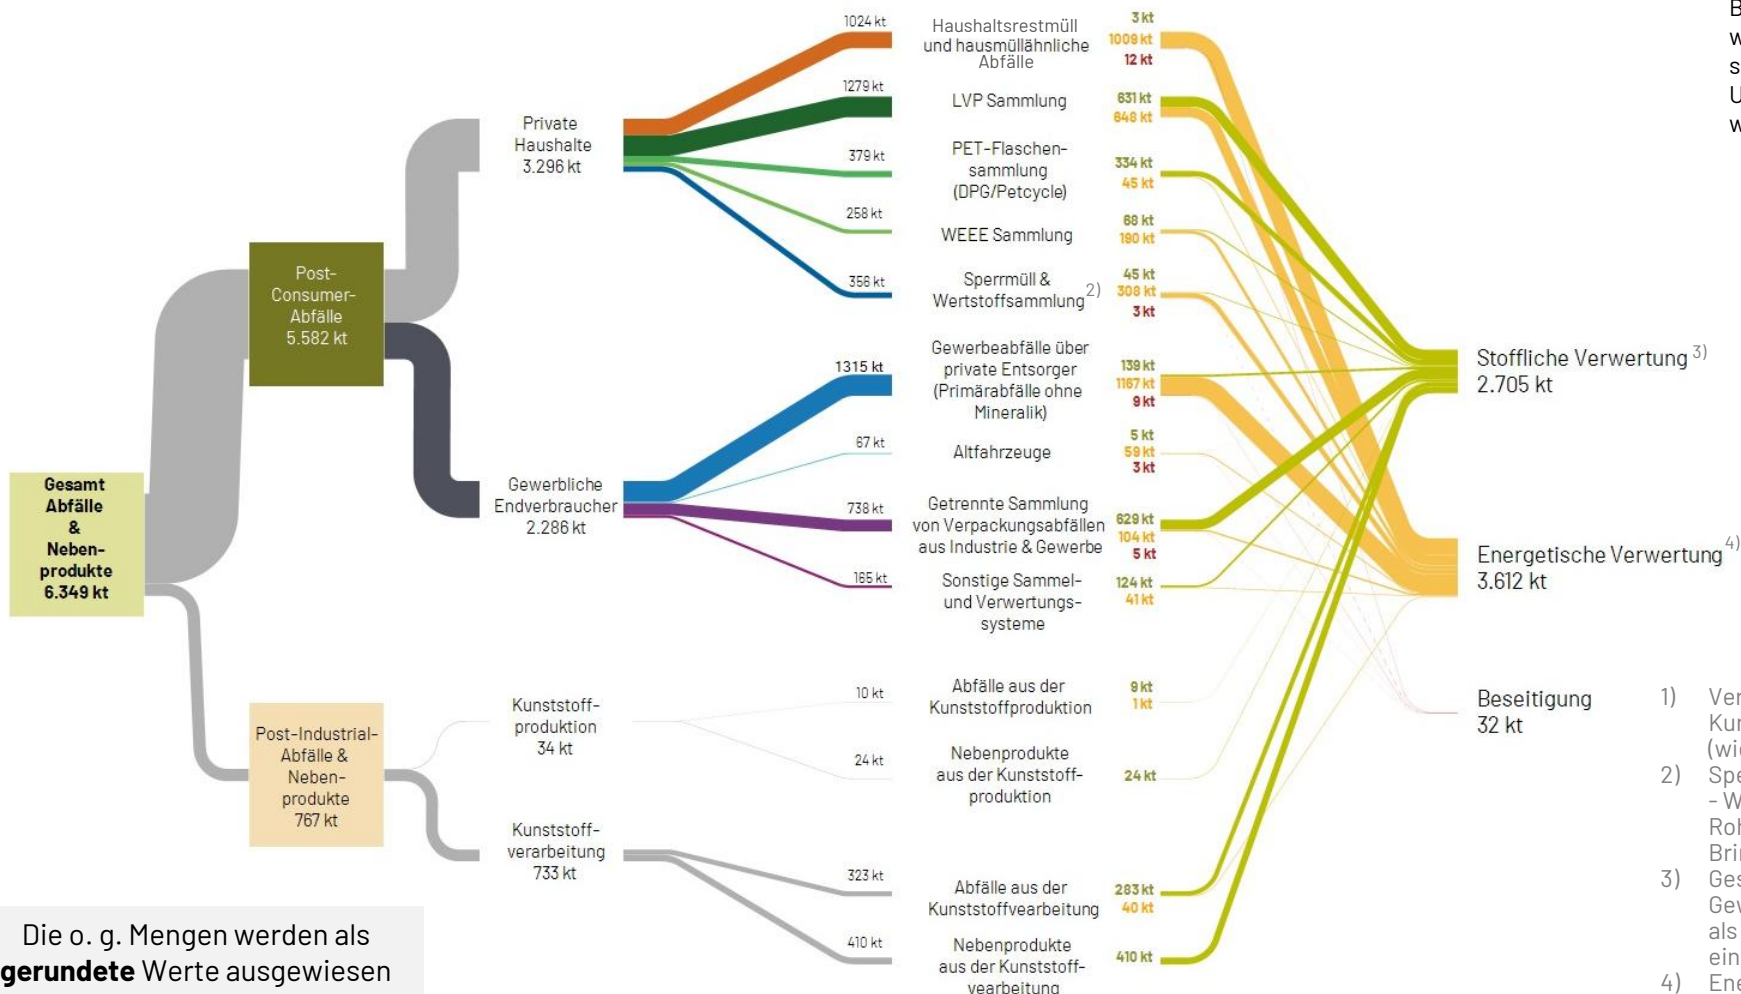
Gesamt Abfälle & Neben-produkte 6.349 kt

Post-Consumer-Abfälle 5.582 kt

Post-Industrial-Abfälle & Neben-produkte 767 kt

Private Haushalte 3.296 kt

Gewerbliche Endverbraucher 2.286 kt

Kunststoff-produktion 34 kt

Kunststoff-verarbeitung 733 kt

1024 kt
1279 kt
379 kt
258 kt
356 kt
1315 kt
67 kt
738 kt
165 kt
10 kt
24 kt
323 kt
410 kt

Haushaltsrestmüll und hausmüllähnliche Abfälle
3 kt
1009 kt
12 kt

LVP Sammlung
631 kt
648 kt

PET-Flaschen-sammlung (DPG/Petcycle)
334 kt
45 kt

WEEE Sammlung
68 kt
190 kt

Sperrmüll & Wertstoffsammlung 2)
45 kt
308 kt
3 kt

Gewerbeabfälle über private Entsorger (Primärabfälle ohne Mineralik)
139 kt
1167 kt
9 kt

Altfahrzeuge
5 kt
59 kt
3 kt

Getrennte Sammlung von Verpackungsabfällen aus Industrie & Gewerbe
629 kt
104 kt
5 kt

Sonstige Sammel- und Verwertungs-systeme
124 kt
41 kt

Abfälle aus der Kunststoffproduktion
9 kt
1 kt

Nebenprodukte aus der Kunststoff-produktion
24 kt

Abfälle aus der Kunststoffverarbeitung
283 kt
40 kt

Nebenprodukte aus der Kunststoff-verarbeitung
410 kt

Stoffliche Verwertung 3)
2.705 kt

Energetische Verwertung 4)
3.612 kt

Beseitigung
32 kt

Die o. g. Mengen werden als gerundete Werte ausgewiesen

B
w
s
U
w

1) Ver
Kur
(wi
2) Spe
- W
Roh
Brir
3) Ges
Gev
als
ein
4) Ene